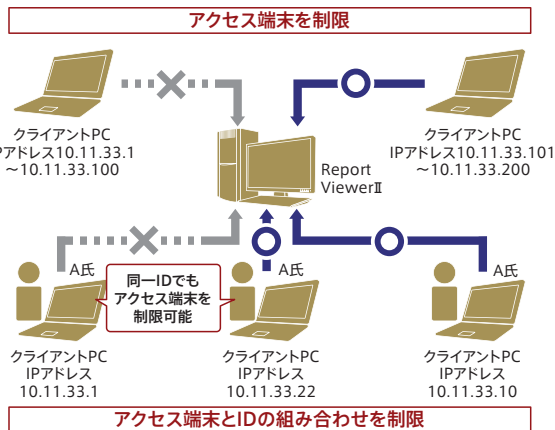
アクセス端末を制限

クライアントPC
IPアドレス10.11.33.1
～10.11.33.100

Report
ViewerⅡ

クライアントPC
IPアドレス10.11.33.101
～10.11.33.200

A氏

同一IDでも
アクセス端末を
制限可能

A氏

A氏

クライアントPC
IPアドレス
10.11.33.1

クライアントPC
IPアドレス
10.11.33.22

クライアントPC
IPアドレス
10.11.33.10

アクセス端末とIDの組み合わせを制限